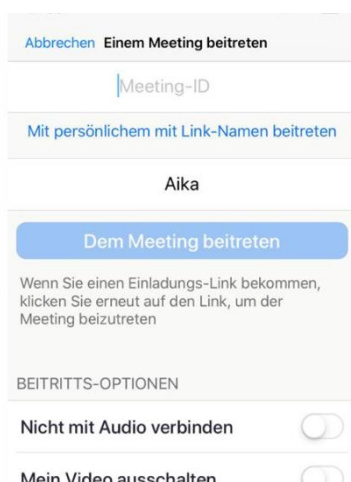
Abbrechen Einem Meeting beitreten

Meeting-ID

Mit persönlichem mit Link-Namen beitreten

Aika

Dem Meeting beitreten

Wenn Sie einen Einladungs-Link bekommen, klicken Sie erneut auf den Link, um der Meeting beizutreten

BEITRITTS-OPTIONEN

Nicht mit Audio verbinden

Mein Video ausschalten